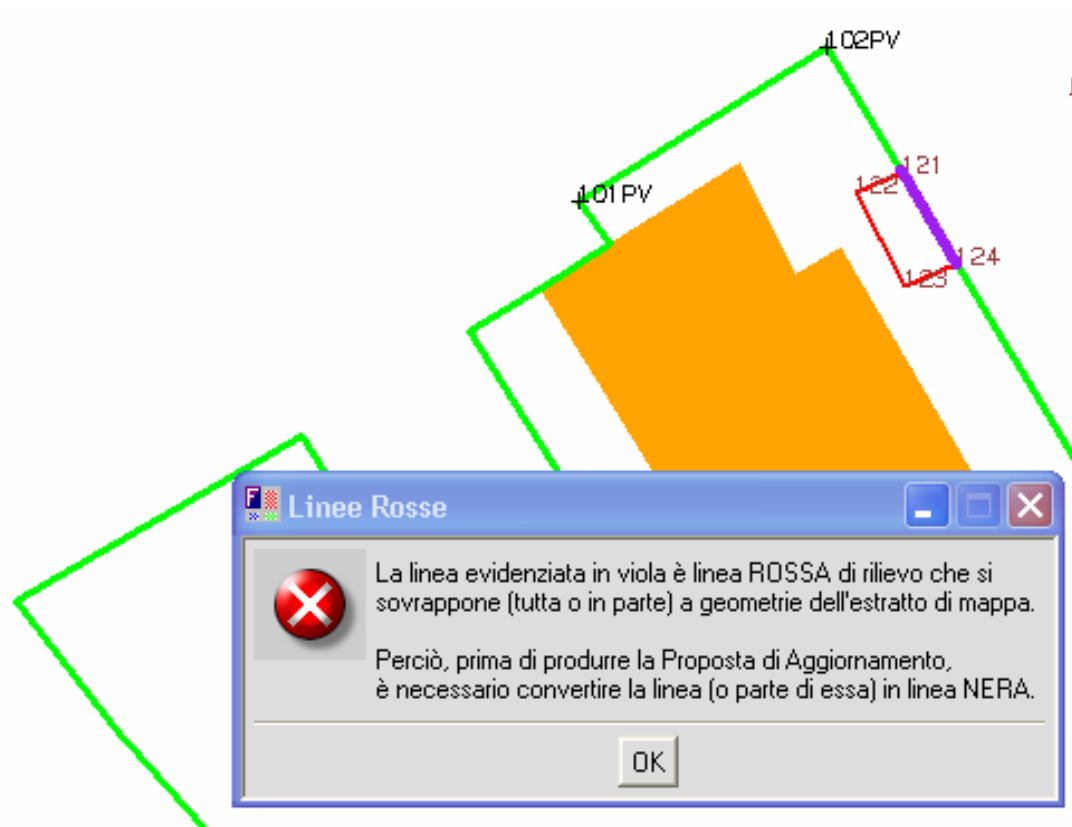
102PV

101PV

121

122

124

123

Linee Rosse

La linea evidenziata in viola è linea ROSSA di rilievo che si sovrappone (tutta o in parte) a geometrie dell'estratto di mappa.

Perciò, prima di produrre la Proposta di Aggiornamento, è necessario convertire la linea (o parte di essa) in linea NERA.

OK